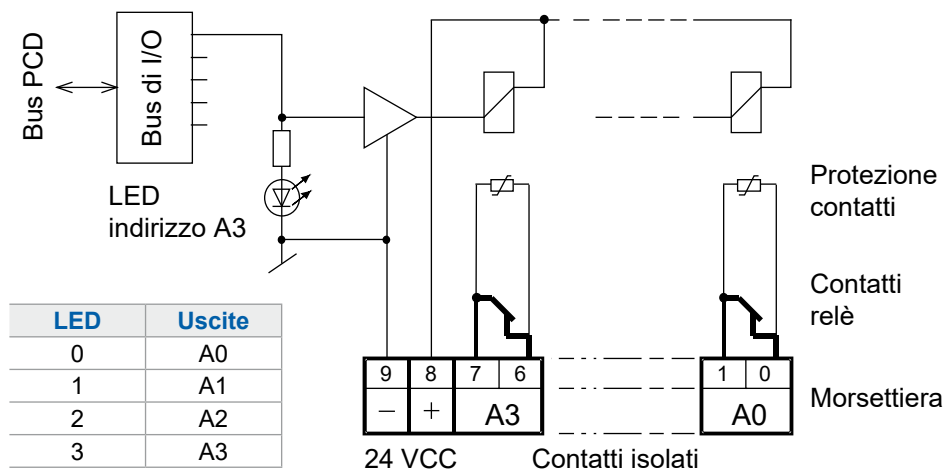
Bus PCD

Bus di I/O

LED
indirizzo A3

| LED | Uscite |
|---|---|
| 0 | A0 |
| 1 | A1 |
| 2 | A2 |
| 3 | A3 |

9 8 7 6
− + A3

1 0
A0

24 VCC

Contatti isolati

Protezione
contatti

Contatti
relè

Morsettiera